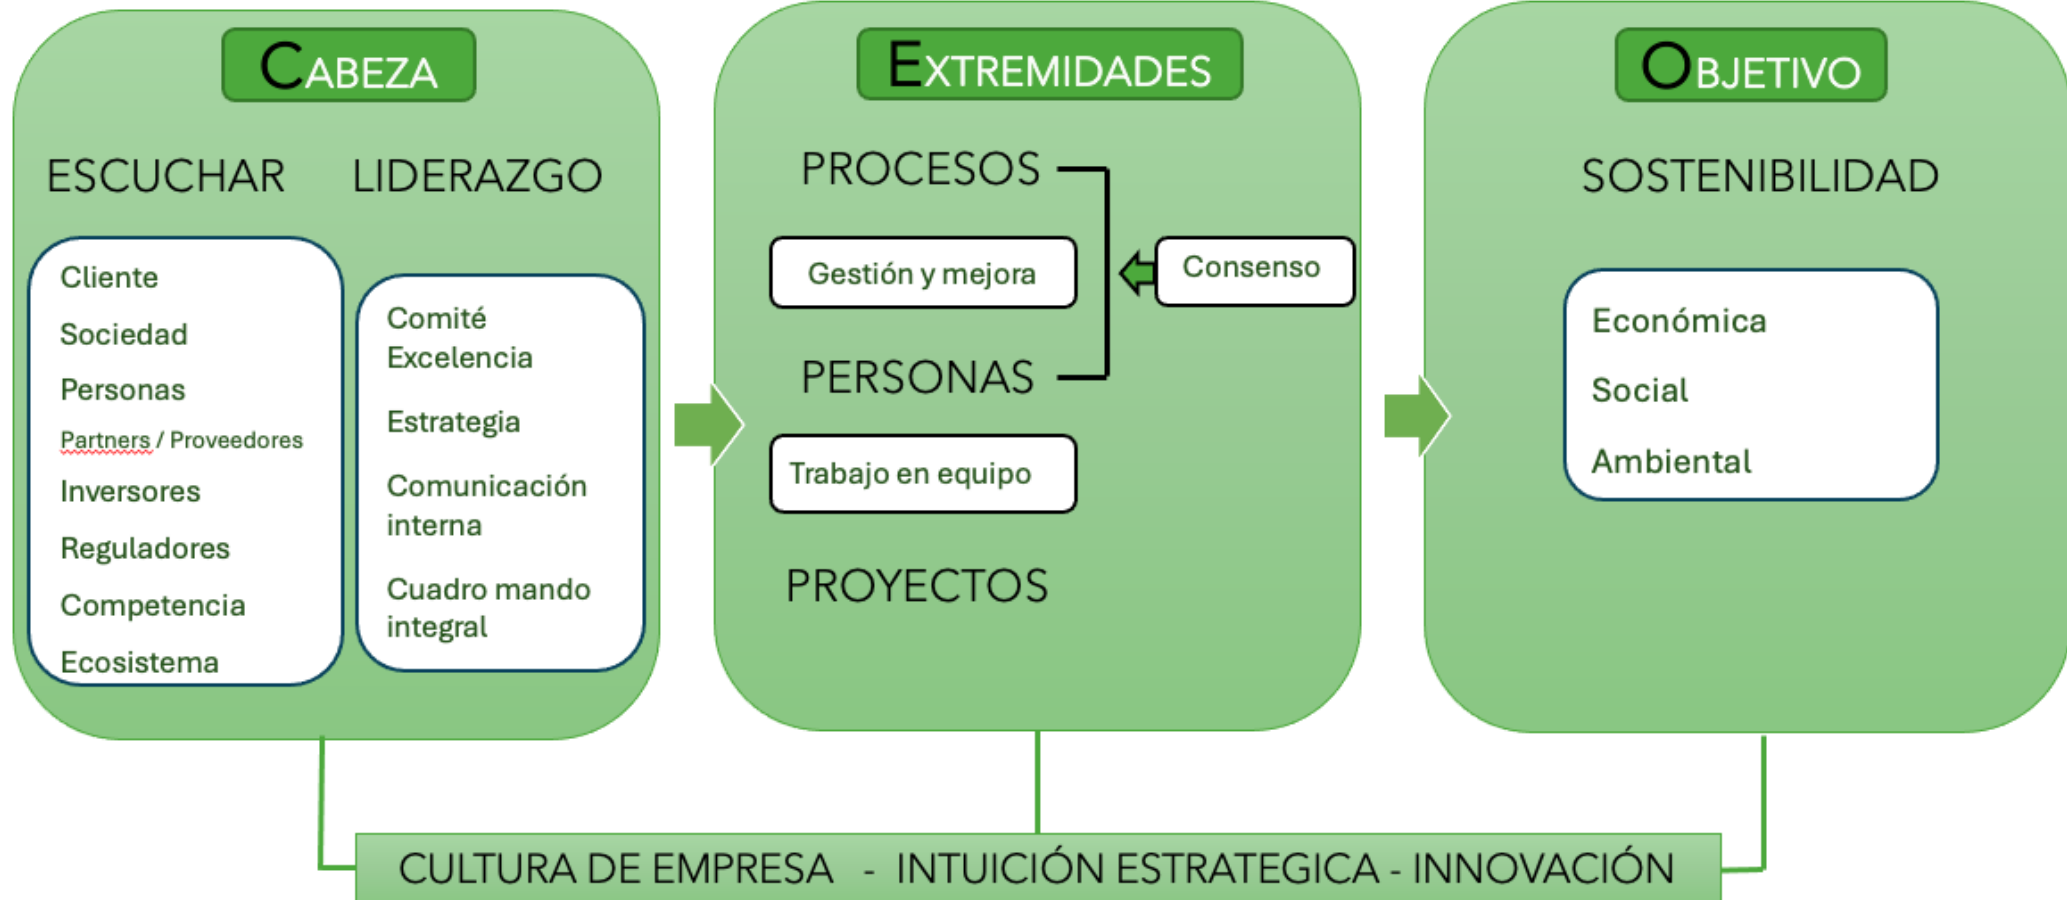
CABEZA

ESCUCHAR LIDERAZGO

Cliente
Sociedad
Personas
Partners / Proveedores
Inversores
Reguladores
Competencia
Ecosistema

Comité Excelencia
Estrategia
Comunicación interna
Cuadro mando integral

EXTREMIDADES

PROCESOS

Gestión y mejora

Consenso

PERSONAS

Trabajo en equipo

PROYECTOS

OBJETIVO

SOSTENIBILIDAD

Económica
Social
Ambiental

CULTURA DE EMPRESA - INTUICIÓN ESTRATEGICA - INNOVACIÓN